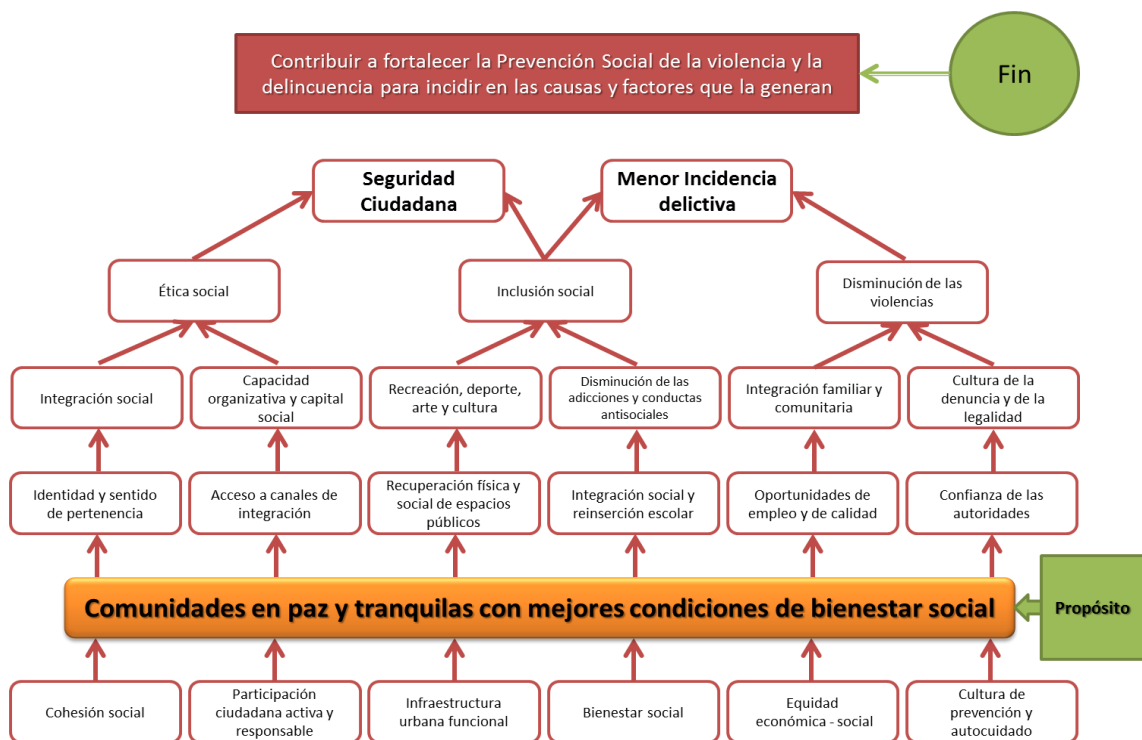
Contribuir a fortalecer la Prevención Social de la violencia y la delincuencia para incidir en las causas y factores que la generan

Fin

Seguridad Ciudadana

Menor Incidencia delictiva

Ética social

Inclusión social

Disminución de las violencias

Integración social

Capacidad organizativa y capital social

Recreación, deporte, arte y cultura

Disminución de las adicciones y conductas antisociales

Integración familiar y comunitaria

Cultura de la denuncia y de la legalidad

Identidad y sentido de pertenencia

Acceso a canales de integración

Recuperación física y social de espacios públicos

Integración social y reinserción escolar

Oportunidades de empleo y de calidad

Confianza de las autoridades

Comunidades en paz y tranquilas con mejores condiciones de bienestar social

Propósito

Cohesión social

Participación ciudadana activa y responsable

Infraestructura urbana funcional

Bienestar social

Equidad económica - social

Cultura de prevención y autocuidado